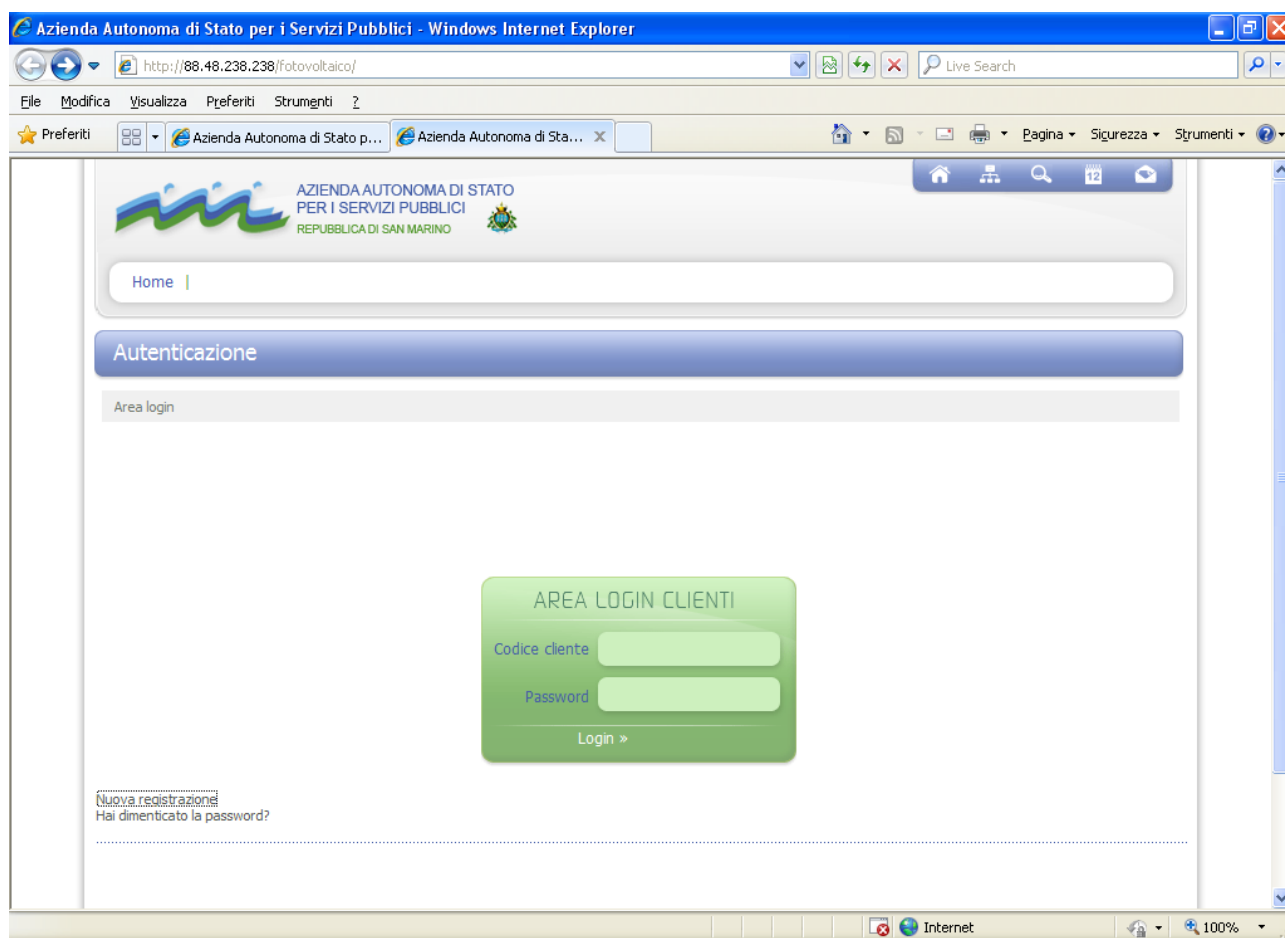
Azienda Autonoma di Stato per i Servizi Pubblici - Windows Internet Explorer

http://88.48.238.238/fotovoltaico/

Live Search

File Modifica Visualizza Preferiti Strumenti ?

Preferiti

Azienda Autonoma di Stato p...

Azienda Autonoma di Sta...

Pagina Sicurezza Strumenti

AZIENDA AUTONOMA DI STATO
PER I SERVIZI PUBBLICI
REPUBBLICA DI SAN MARINO

12

Home |

Autenticazione

Area login

AREA LOGIN CLIENTI

Codice cliente

Password

Login »

Nuova registrazione
Hai dimenticato la password?

Internet

100%